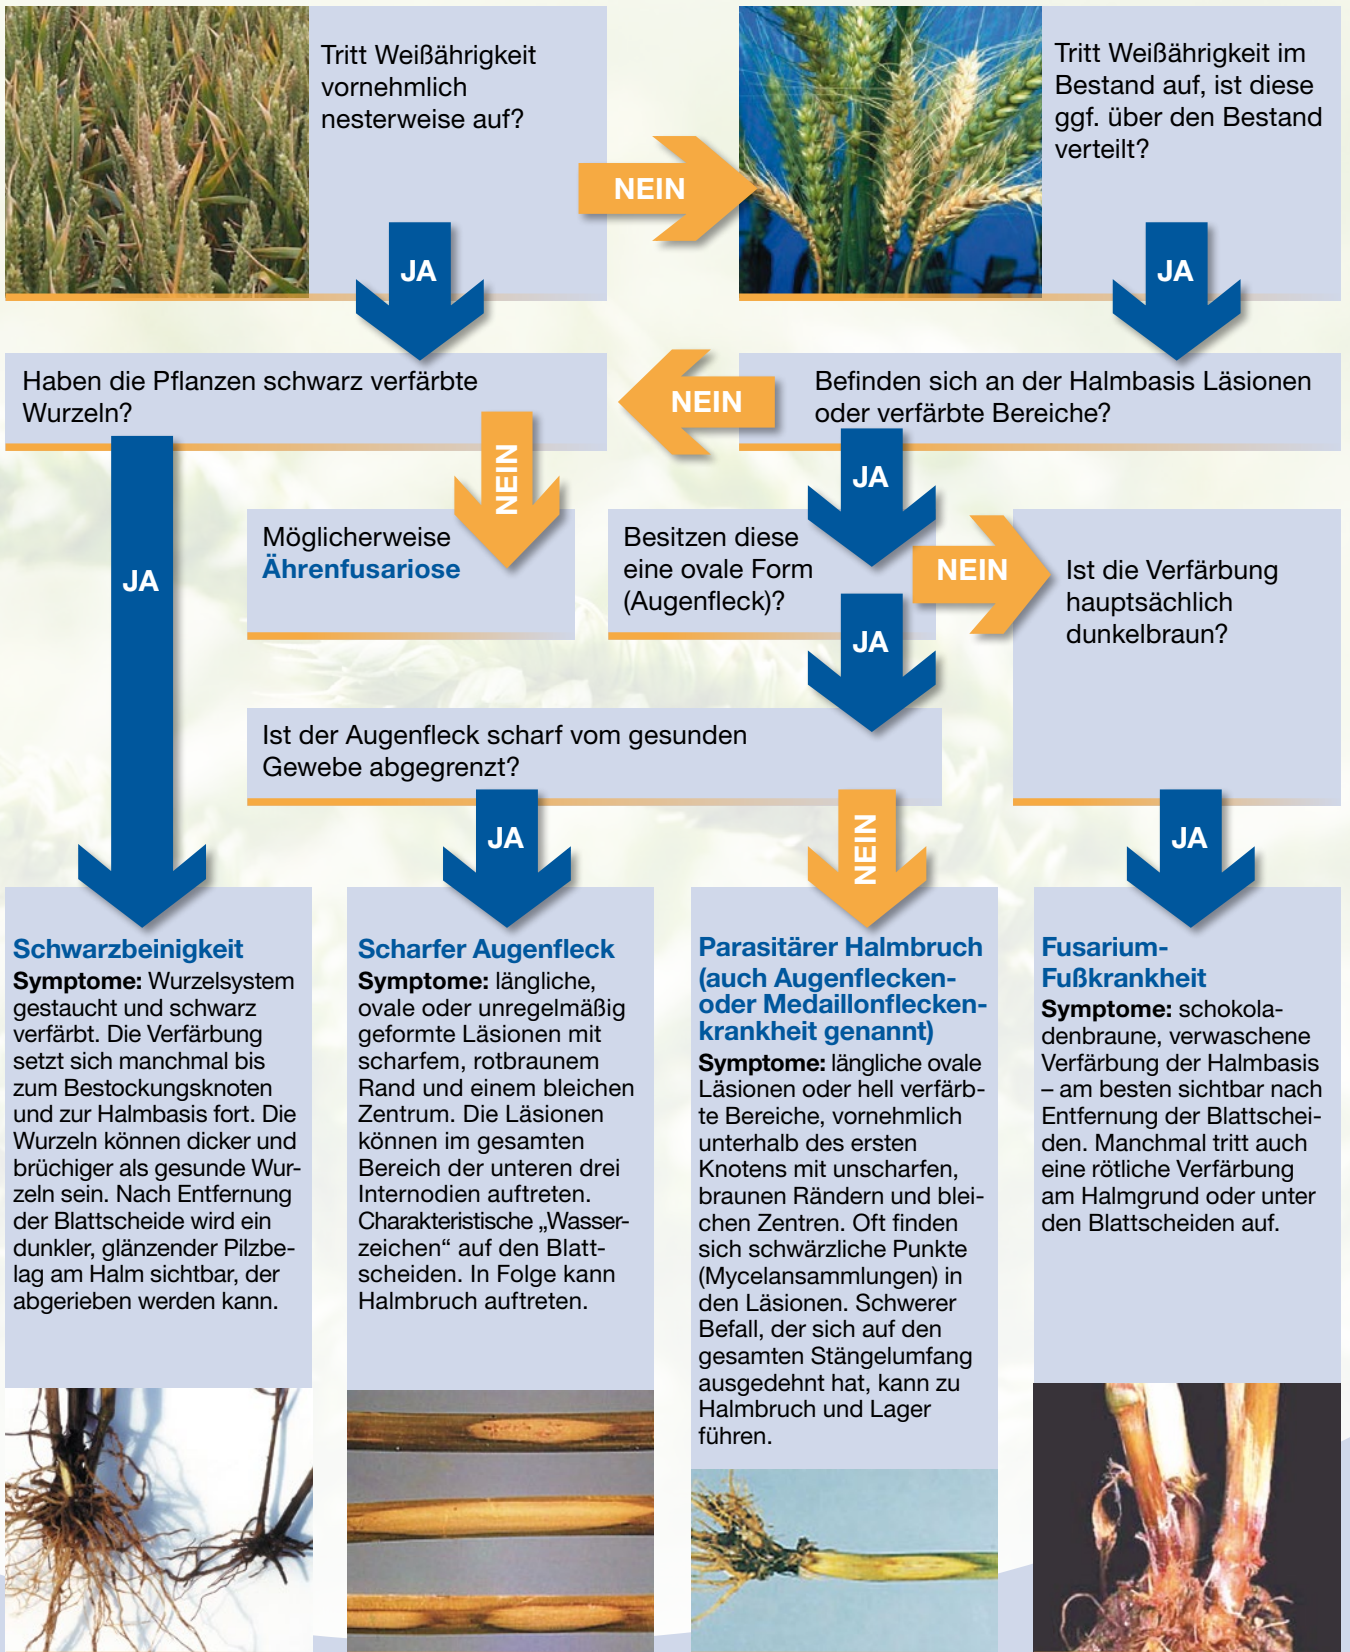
Tritt Weißährigkeit vornehmlich nesterweise auf?

NEIN

Tritt Weißährigkeit im Bestand auf, ist diese ggf. über den Bestand verteilt?

JA

JA

Haben die Pflanzen schwarz verfärbte Wurzeln?

NEIN

Befinden sich an der Halmbasis Läsionen oder verfärbte Bereiche?

NEIN

JA

JA

Möglicherweise **Ährenfusariose**

Besitzen diese eine ovale Form (Augenfleck)?

NEIN

Ist die Verfärbung hauptsächlich dunkelbraun?

JA

Ist der Augenfleck scharf vom gesunden Gewebe abgegrenzt?

JA

NEIN

JA

**Schwarzbeinigkeit**
**Symptome:** Wurzelsystem gestaucht und schwarz verfärbt. Die Verfärbung setzt sich manchmal bis zum Bestockungsknoten und zur Halmbasis fort. Die Wurzeln können dicker und brüchiger als gesunde Wurzeln sein. Nach Entfernung der Blattscheide wird ein dunkler, glänzender Pilzbelag am Halm sichtbar, der abgerieben werden kann.

**Scharfer Augenfleck**
**Symptome:** längliche, ovale oder unregelmäßig geformte Läsionen mit scharfem, rotbraunem Rand und einem bleichen Zentrum. Die Läsionen können im gesamten Bereich der unteren drei Internodien auftreten. Charakteristische „Wasserzeichen“ auf den Blattscheiden. In Folge kann Halmbruch auftreten.

**Parasitärer Halmbruch (auch Augenflecken- oder Medaillonflecken-krankheit genannt)**
**Symptome:** längliche ovale Läsionen oder hell verfärbte Bereiche, vornehmlich unterhalb des ersten Knotens mit unscharfen, braunen Rändern und bleichen Zentren. Oft finden sich schwärzliche Punkte (Mycelansammlungen) in den Läsionen. Schwerer Befall, der sich auf den gesamten Stängelumfang ausgedehnt hat, kann zu Halmbruch und Lager führen.

**Fusarium-Fußkrankheit**
**Symptome:** schokoladenbraune, verwaschene Verfärbung der Halmbasis – am besten sichtbar nach Entfernung der Blattscheiden. Manchmal tritt auch eine rötliche Verfärbung am Halmgrund oder unter den Blattscheiden auf.